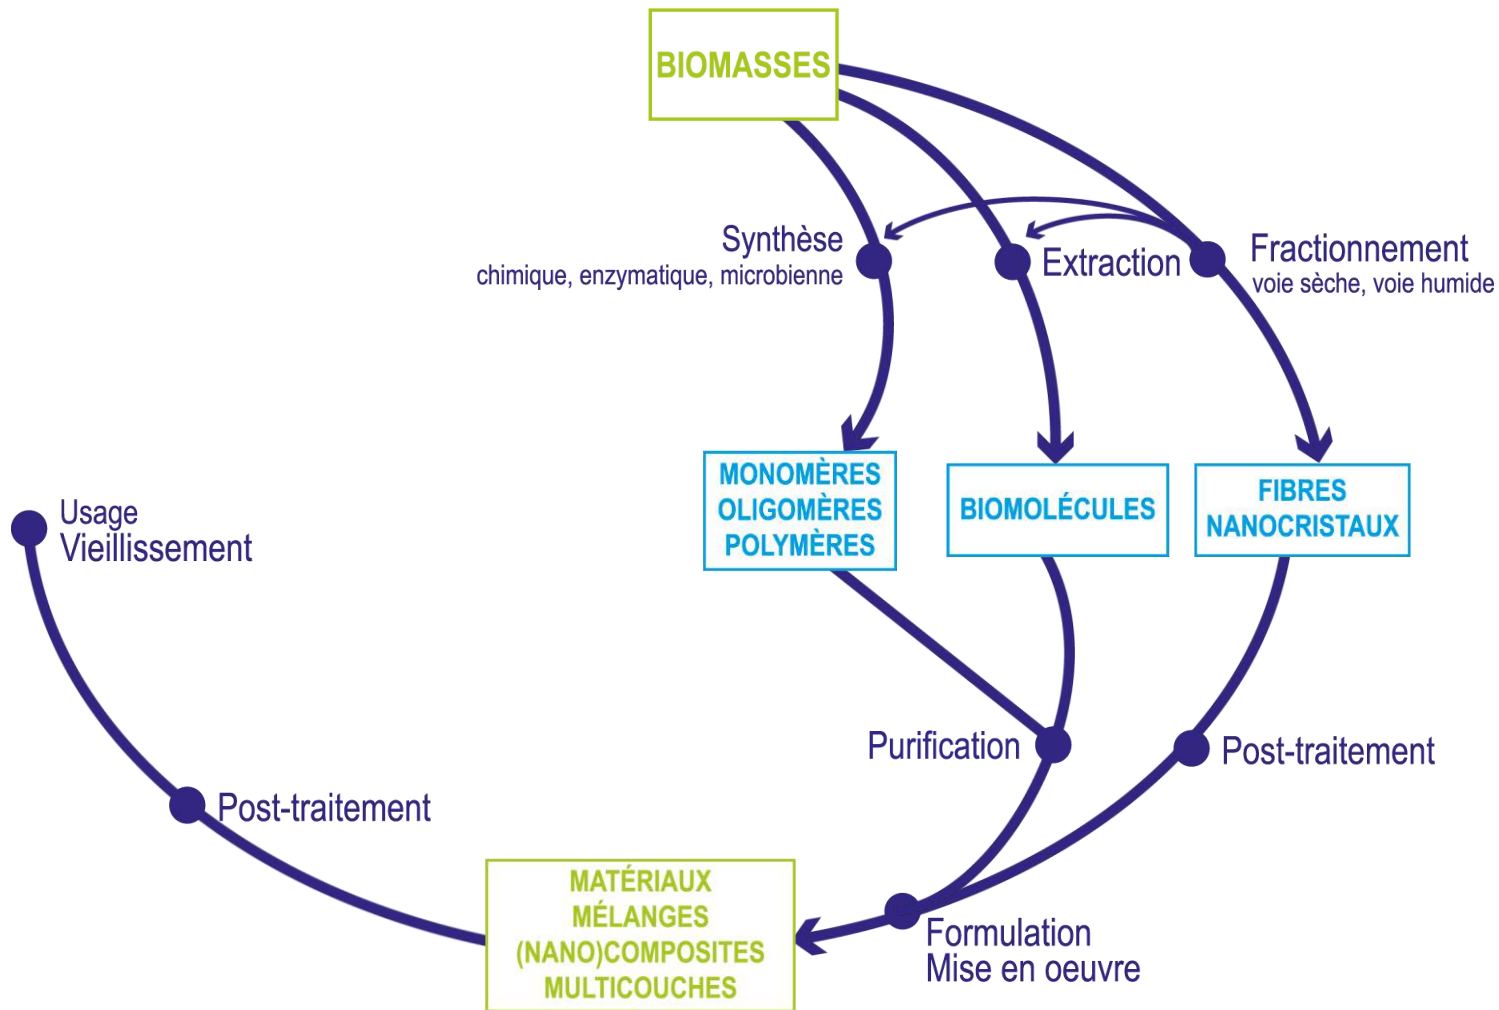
BIOMASSES

Synthèse
chimique, enzymatique, microbienne

Extraction

Fractionnement
voie sèche, voie humide

MONOMÈRES
OLIGOMÈRES
POLYMÈRES

BIOMOLÉCULES

FIBRES
NANOCRISTAUX

Usage
Vieillissement

Purification

Post-traitement

Post-traitement

MATÉRIAUX
MÉLANGES
(NANO)COMPOSITES
MULTICOUCHES

Formulation
Mise en oeuvre